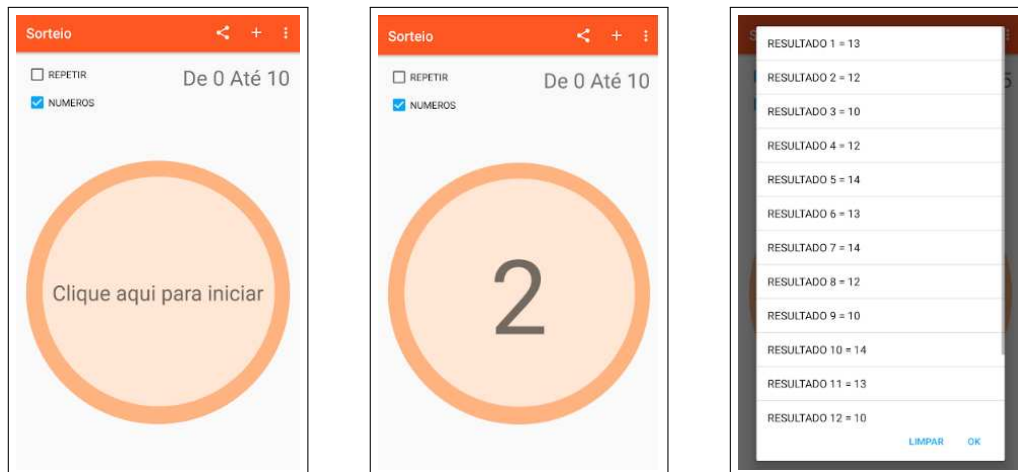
Sorteio

REPETIR

NUMEROS

De 0 Até 10

Clique aqui para iniciar

Sorteio

REPETIR

NUMEROS

De 0 Até 10

2

RESULTADO 1 = 13

RESULTADO 2 = 12

RESULTADO 3 = 10

RESULTADO 4 = 12

RESULTADO 5 = 14

RESULTADO 6 = 13

RESULTADO 7 = 14

RESULTADO 8 = 12

RESULTADO 9 = 10

RESULTADO 10 = 14

RESULTADO 11 = 13

RESULTADO 12 = 10

LIMPAR OK